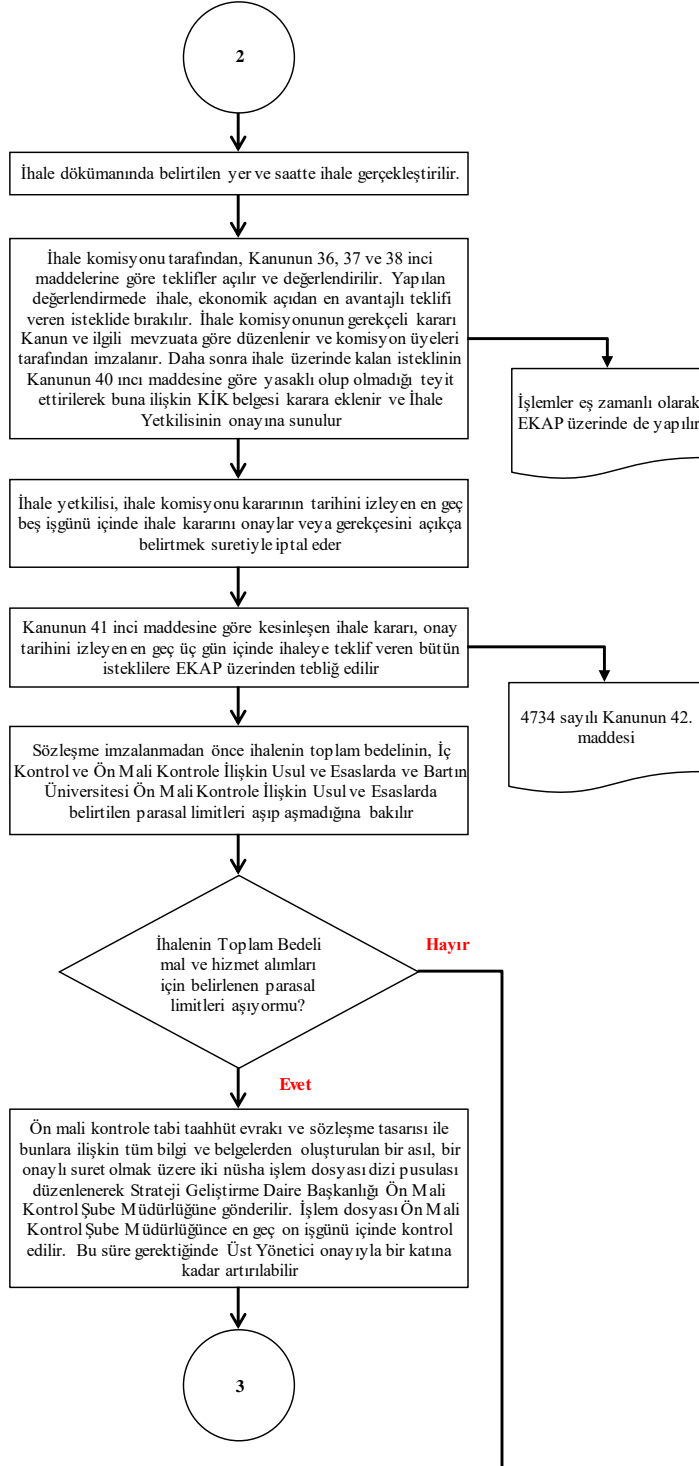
2

İhale dökümanında belirtilen yer ve saatte ihale gerçekleştirilir.

İhale komisyonu tarafından, Kanunun 36, 37 ve 38 inci maddelerine göre teklifler açılır ve değerlendirilir. Yapılan değerlendirmede ihale, ekonomik açıdan en avantajlı teklifi veren isteklide bırakılır. İhale komisyonunun gerekçeli kararı Kanun ve ilgili mevzuata göre düzenlenir ve komisyon üyeleri tarafından imzalanır. Daha sonra ihale üzerinde kalan isteklinin Kanunun 40 ıncı maddesine göre yasaklı olup olmadığı teyit ettirilerek buna ilişkin KİK belgesi karara eklenir ve İhale Yetkilisinin onayına sunulur

İşlemler eş zamanlı olarak EKAP üzerinde de yapılır

İhale yetkilisi, ihale komisyonu kararının tarihini izleyen en geç beş işgünü içinde ihale kararını onaylar veya gerekçesini açıkça belirtmek suretiyle iptal eder

Kanunun 41 inci maddesine göre kesinleşen ihale kararı, onay tarihini izleyen en geç üç gün içinde ihaleye teklif veren bütün isteklilere EKAP üzerinden tebliğ edilir

4734 sayılı Kanunun 42. maddesi

Sözleşme imzalanmadan önce ihalenin toplam bedelinin, İç Kontrol ve Ön Mali Kontrole İlişkin Usul ve Esaslarda ve Bartın Üniversitesi Ön Mali Kontrole İlişkin Usul ve Esaslarda belirtilen parasal limitleri aşıp aşmadığına bakılır

İhalenin Toplam Bedeli mal ve hizmet alımları için belirlenen parasal limitleri aşıyormu?

Hayır

Evet

Ön mali kontrole tabi taahhüt evrakı ve sözleşme tasarısı ile bunlara ilişkin tüm bilgi ve belgelerden oluşturulan bir asıl, bir onaylı suret olmak üzere iki nüsha işlem dosyası dizi pusulası düzenlenerek Strateji Geliştirme Daire Başkanlığı Ön Mali Kontrol Şube Müdürlüğüne gönderilir. İşlem dosyası Ön Mali Kontrol Şube Müdürlüğünce en geç on işgünü içinde kontrol edilir. Bu süre gerektiğinde Üst Yönetici onayıyla bir katına kadar artırılabilir

3